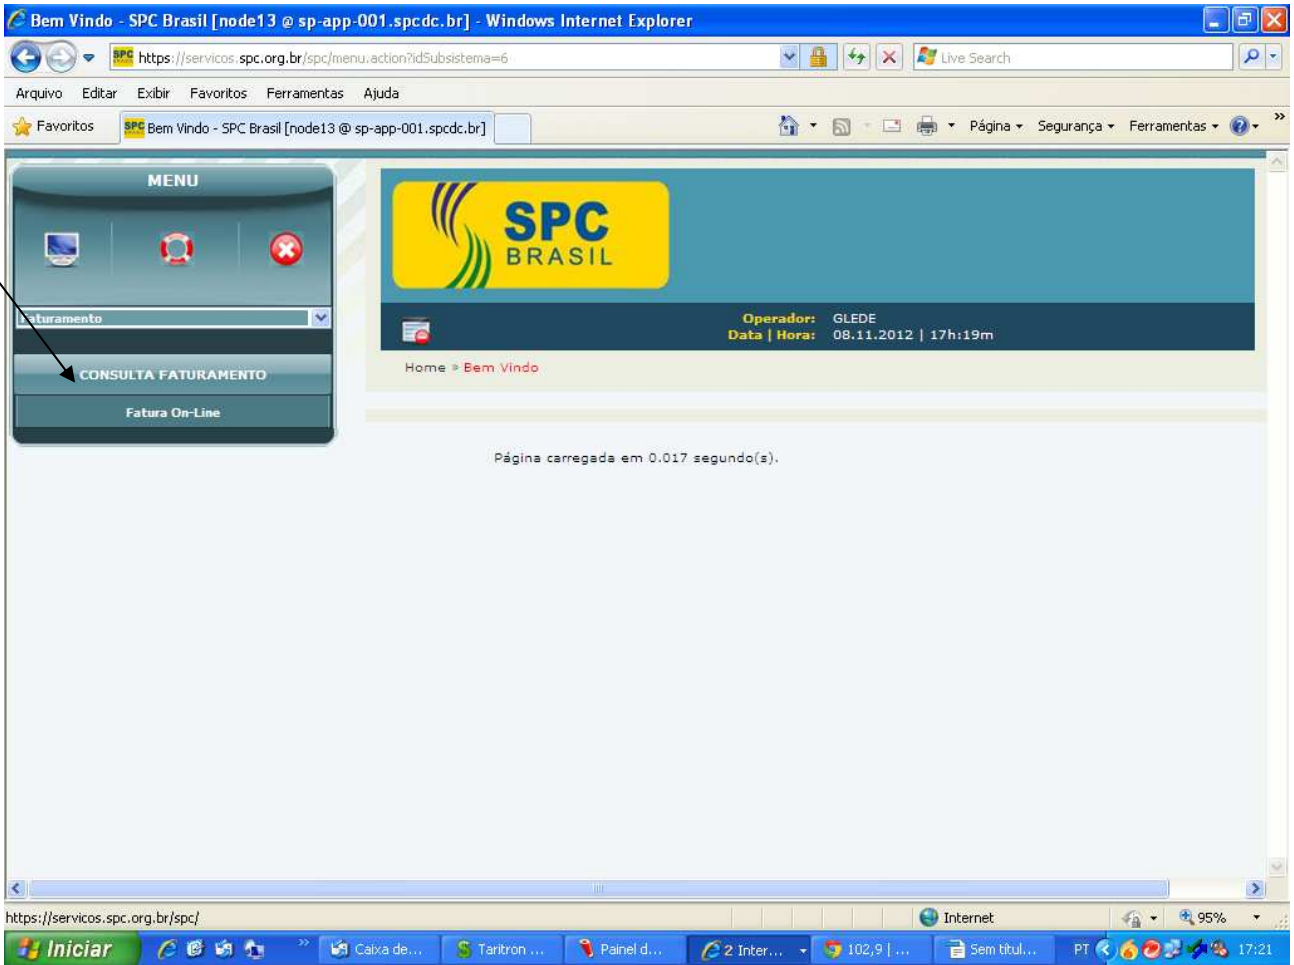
Bem Vindo - SPC Brasil [node13 @ sp-app-001.spcdc.br] - Windows Internet Explorer

https://servicos.spc.org.br/spc/menu.action?idSubsistema=6

Live Search

Arquivo Editar Exibir Favoritos Ferramentas Ajuda

Favoritos

Bem Vindo - SPC Brasil [node13 @ sp-app-001.spcdc.br]

Página Segurança Ferramentas

MENU

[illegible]aturamento

CONSULTA FATURAMENTO

Fatura On-Line

SPC BRASIL

Operador: GLEDE
Data | Hora: 08.11.2012 | 17h:19m

Home » Bem Vindo

Página carregada em 0.017 segundo(s).

https://servicos.spc.org.br/spc/

Internet

95%

Iniciar

Caixa de...

Taritron ...

Painel d...

2 Inter...

102,9 | ...

Sem títul...

PT

17:21